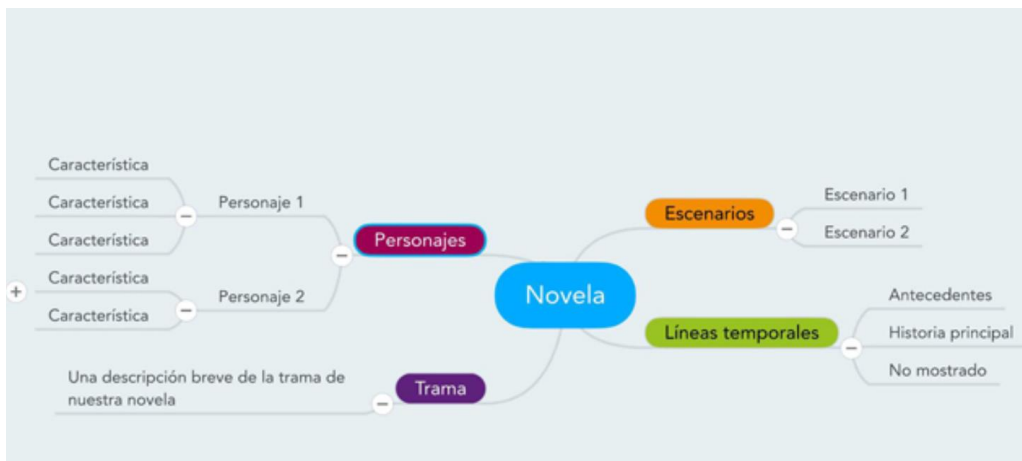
Novela

Personajes

Personaje 1

Característica

Característica

Característica

Personaje 2

Característica

Característica

Trama

Una descripción breve de la trama de nuestra novela

Escenarios

Escenario 1

Escenario 2

Líneas temporales

Antecedentes

Historia principal

No mostrado